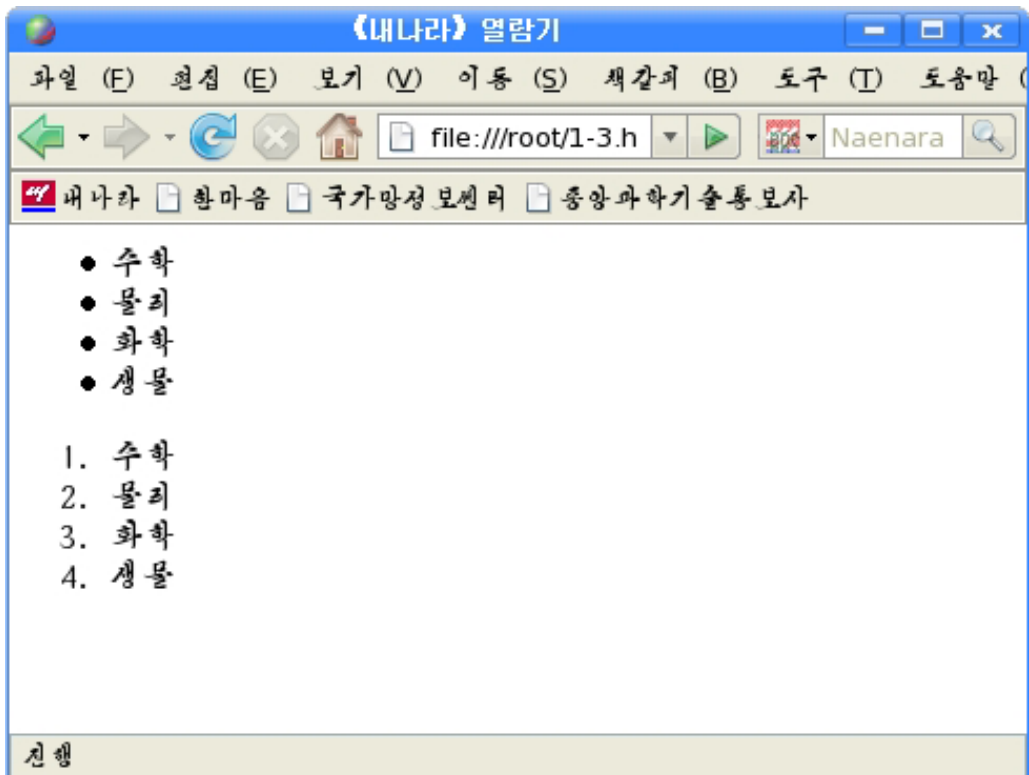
《내나라》 열람기

파일 (F) 편집 (E) 보기 (V) 이동 (S) 책갈피 (B) 도구 (T) 도움말 (

file:///root/1-3.h

Naenara

내나라 한마음 국가망정보쎈터 중앙과학기술통보사

- 수학
- 물리
- 화학
- 생물

1. 수학
2. 물리
3. 화학
4. 생물

진행